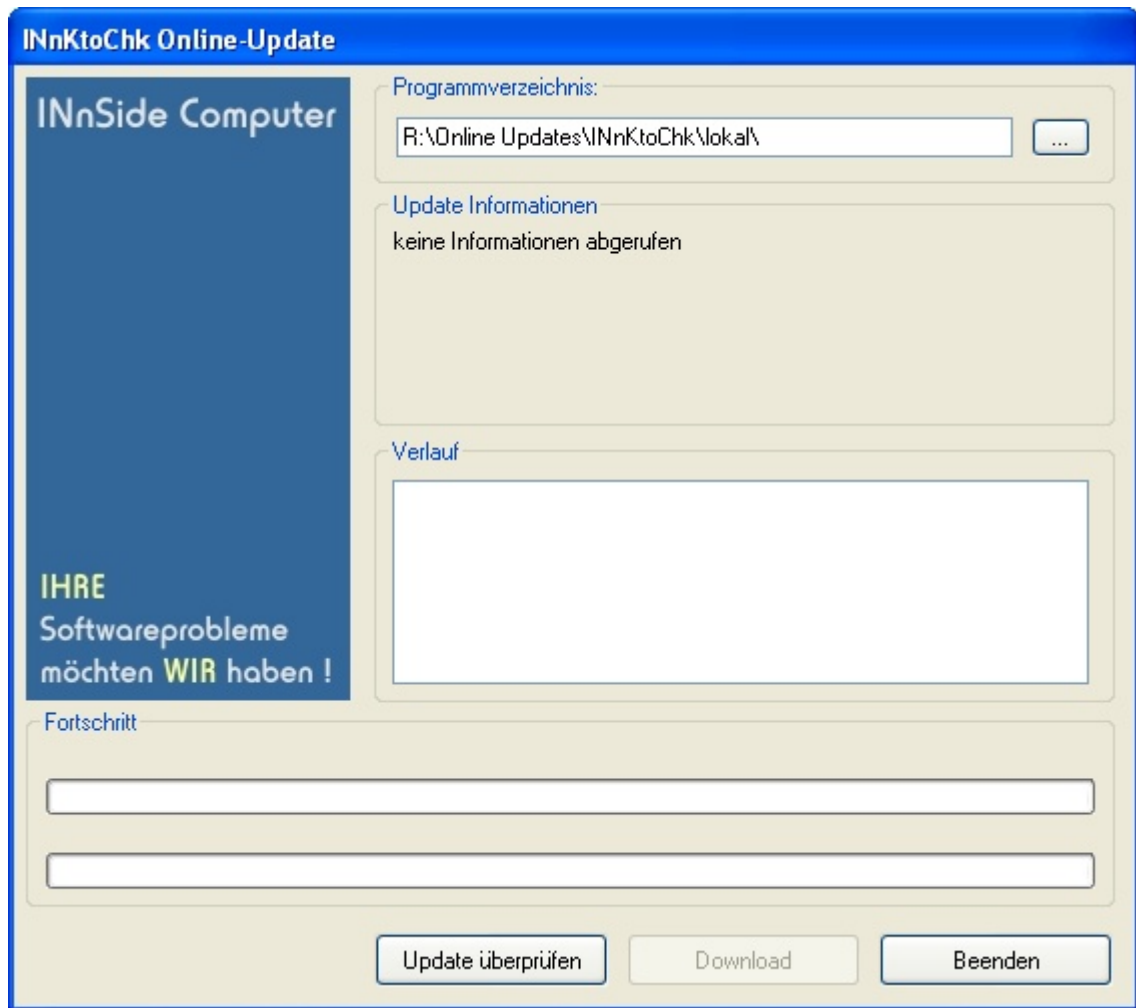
INnKtoChk Online-Update

INnSide Computer

IHRE Softwareprobleme möchten WIR haben !

Programmverzeichnis:

R:\Online Updates\INnKtoChk\lokal\

...

Update Informationen

keine Informationen abgerufen

Verlauf

Fortschritt

Update überprüfen

Download

Beenden